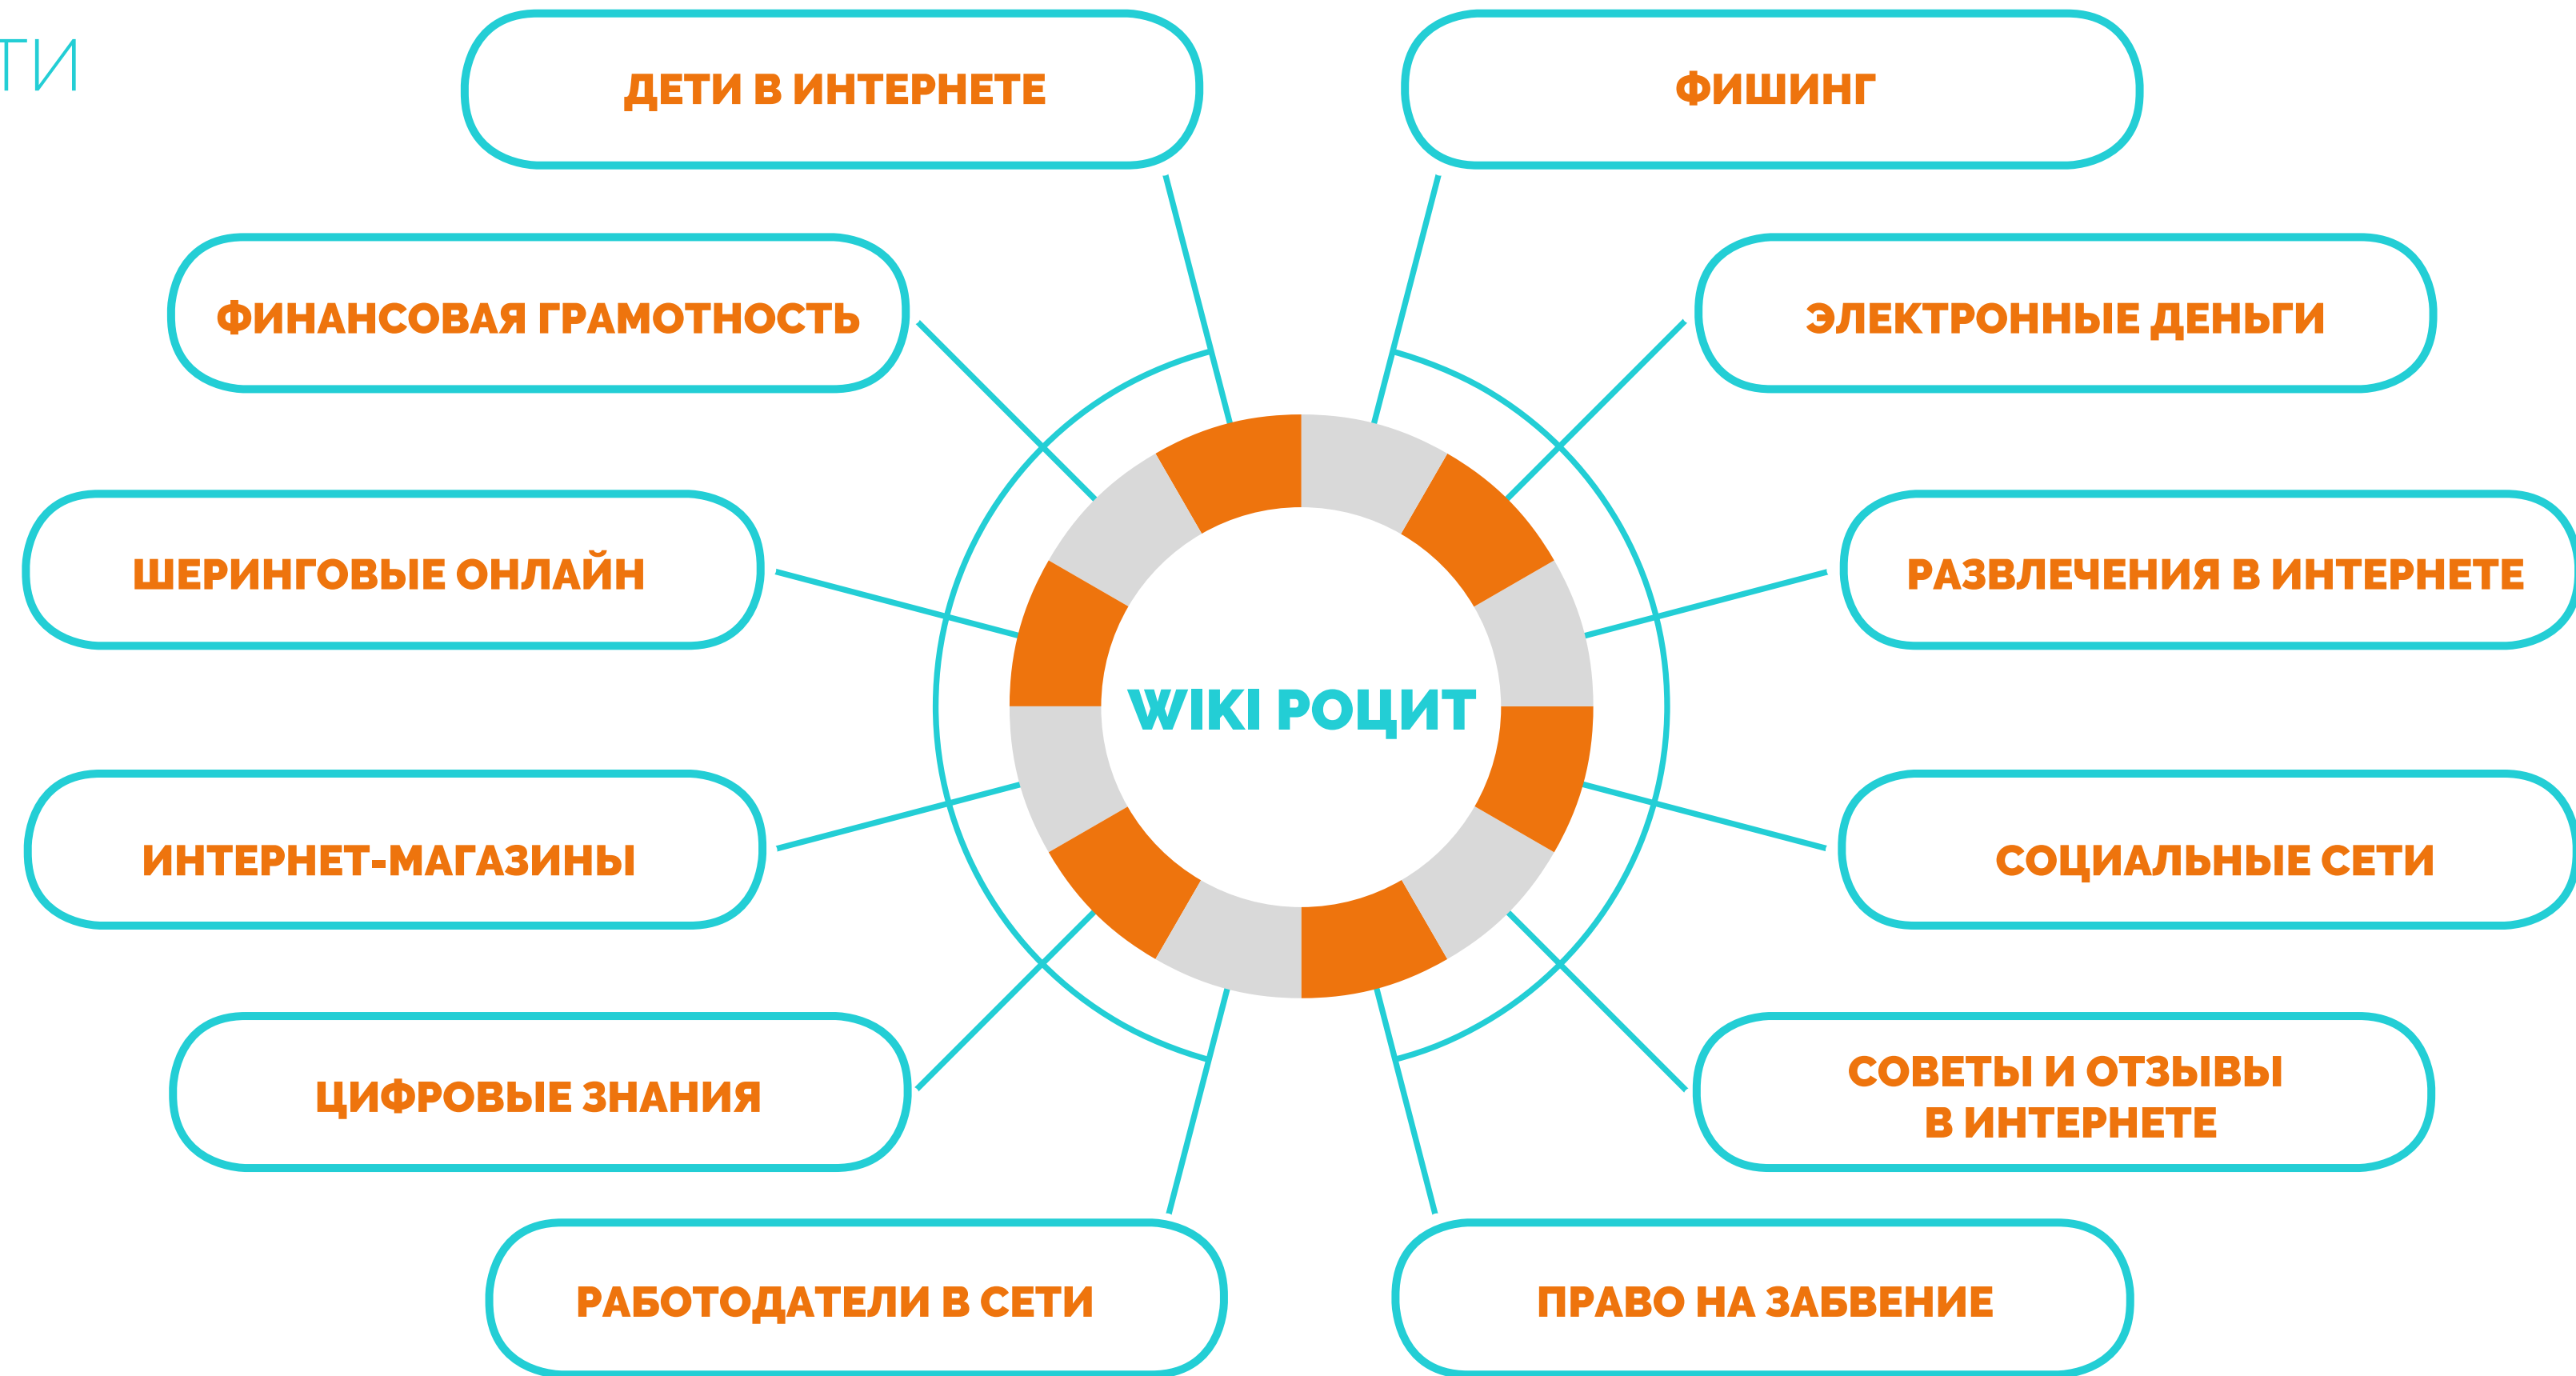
ТИ

ДЕТИ В ИНТЕРНЕТЕ

ФИШИНГ

ФИНАНСОВАЯ ГРАМОТНОСТЬ

ЭЛЕКТРОННЫЕ ДЕНЬГИ

ШЕРИНГОВЫЕ ОНЛАЙН

РАЗВЛЕЧЕНИЯ В ИНТЕРНЕТЕ

WIKI РОЦИТ

ИНТЕРНЕТ-МАГАЗИНЫ

СОЦИАЛЬНЫЕ СЕТИ

ЦИФРОВЫЕ ЗНАНИЯ

СОВЕТЫ И ОТЗЫВЫ В ИНТЕРНЕТЕ

РАБОТОДАТЕЛИ В СЕТИ

ПРАВО НА ЗАБВЕНИЕ